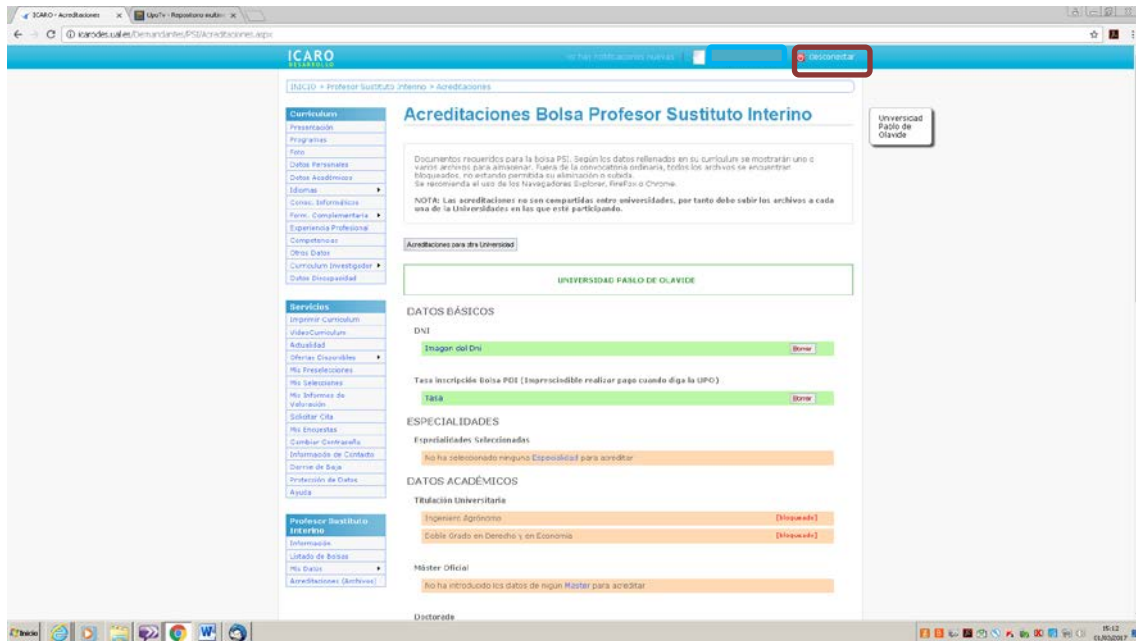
ICARO - Acreditaciones × UpoTv - Repositorio multim ×

icarodes.ual.es/Demandantes/PSI/Acreditaciones.aspx

ICARO
DESARROLLO

No hay notificaciones nuevas

Desconectar

INICIO > Profesor Sustituto Interino > Acreditaciones

Curriculum
Presentación
Programas
Foto
Datos Personales
Datos Académicos
Idiomas
Conoc. Informáticos
Form. Complementaria
Experiencia Profesional
Competencias
Otros Datos
Curriculum Investigador
Datos Discapacidad

Servicios
Imprimir Curriculum
VideoCurriculum
Actualidad
Ofertas Disponibles
Mis Preselecciones
Mis Selecciones
Mis Informes de Valoración
Solicitar Cita
Mis Encuestas
Cambiar Contraseña
Información de Contacto
Darme de Baja
Protección de Datos
Ayuda

Profesor Sustituto Interino
Información
Listado de Bolsas
Mis Datos
Acreditaciones (Archivos)

Acreditaciones Bolsa Profesor Sustituto Interino

Universidad Pablo de Olavide

Documentos requeridos para la bolsa PSI. Según los datos rellenados en su curriculum se mostrarán uno o varios archivos para almacenar. Fuera de la convocatoria ordinaria, todos los archivos se encuentran bloqueados, no estando permitida su eliminación o subida.
Se recomienda el uso de los Navegadores Explorer, FireFox o Chrome.

NOTA: Las acreditaciones no son compartidas entre universidades, por tanto debe subir los archivos a cada una de la Universidades en las que esté participando.

Acreditaciones para otra Universidad

UNIVERSIDAD PABLO DE OLAVIDE

DATOS BÁSICOS

DNI

Imagen del Dni Borrar

Tasa inscripción Bolsa PDI (Imprescindible realizar pago cuando diga la UPO)

Tasa Borrar

ESPECIALIDADES

Especialidades Seleccionadas

No ha seleccionado ninguna Especialidad para acreditar

DATOS ACADÉMICOS

Titulación Universitaria

Ingeniero Agrónomo [Bloqueado]

Doble Grado en Derecho y en Economía [Bloqueado]

Máster Oficial

No ha introducido los datos de ningún Máster para acreditar

Doctorado

Inicio

15:12
01/03/2017